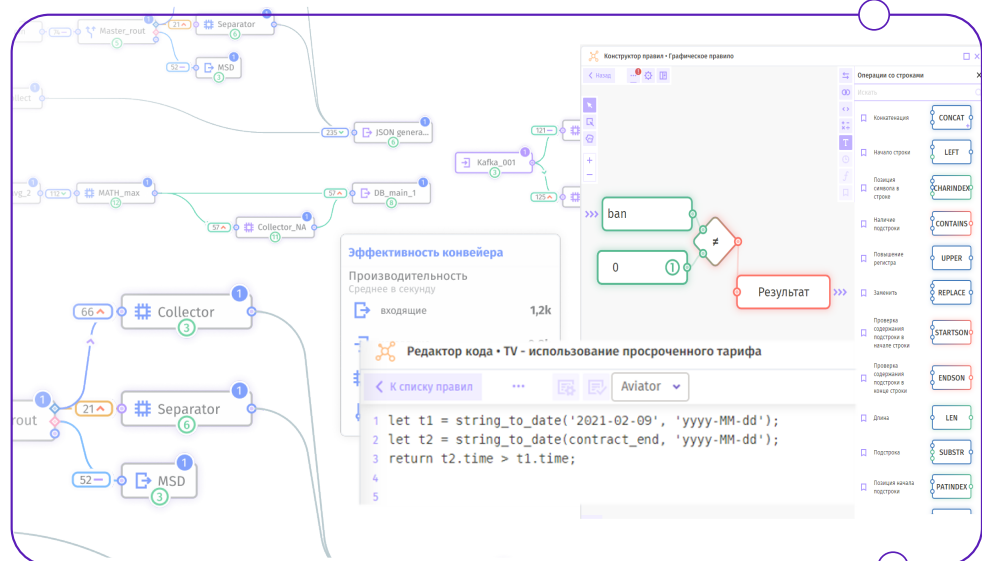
5 Master_rout 5
21 Separator 6
52 MSD 3
ollect
235 JSON genera... 6
121
Kafka_001 3
125
vg_2 112 MATH_max 15
57 DB_main_1 8
57 Collector_NA 11
66 Collector 3
rout
21 Separator 6
52 MSD 3

Эффективность конвейера
Производительность
Среднее в секунду
входящие 1,2k

Конструктор правил • Графическое правило
Назад
ban
≠
0 1
Результат
Операции со строками
Искать
Конкатенация CONCAT
Начало строки LEFT
Позиция символа в строке CHARINDEX
Наличие подстроки CONTAINS
Повышение регистра UPPER
Заменить REPLACE
Проверка содержания подстроки в начале строки STARTSON
Проверка содержания подстроки в конце строки ENDSON
Длина LEN
Подстрока SUBSTR
Позиция начала подстроки PATINDEX

Редактор кода • TV - использование просроченного тарифа
К списку правил
Aviator
1 let t1 = string_to_date('2021-02-09', 'yyyy-MM-dd');
2 let t2 = string_to_date(contract_end, 'yyyy-MM-dd');
3 return t2.time > t1.time;
4
5